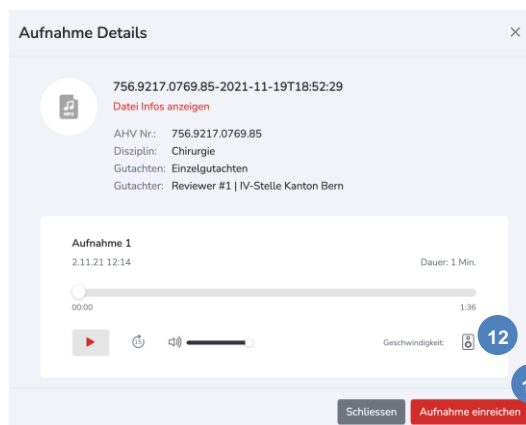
Aufnahme Details

×

756.9217.0769.85-2021-11-19T18:52:29

Datei Infos anzeigen

| | |
|---|---|
| AHV Nr.: | 756.9217.0769.85 |
| Disziplin: | Chirurgie |
| Gutachten: | Einzelgutachten |
| Gutachter: | Reviewer #1 \| IV-Stelle Kanton Bern |

Aufnahme 1

2.11.21 12:14

Dauer: 1 Min.

00:00

1:36

15

Geschwindigkeit:

1

12

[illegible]

Schliessen

Aufnahme einreichen